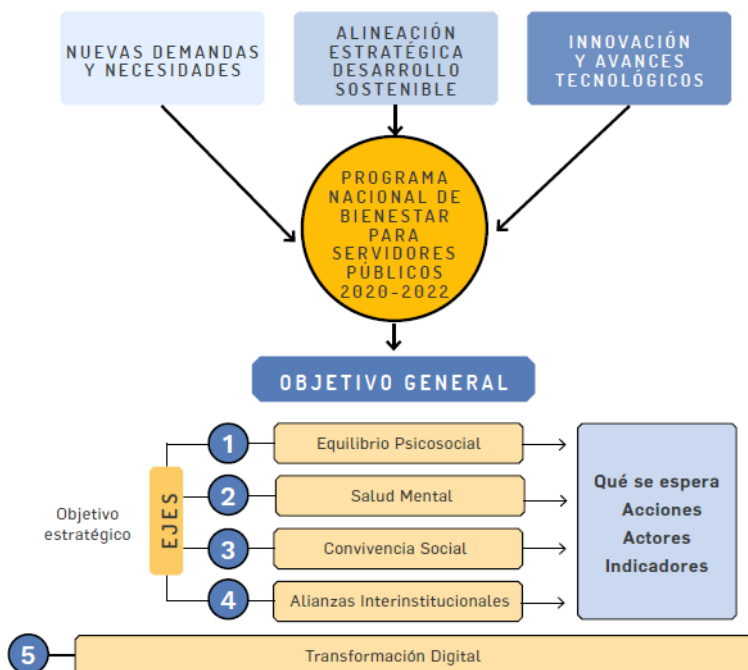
NUEVAS DEMANDAS Y NECESIDADES

ALINEACIÓN ESTRATÉGICA DESARROLLO SOSTENIBLE

INNOVACIÓN Y AVANCES TECNOLÓGICOS

PROGRAMA NACIONAL DE BIENESTAR PARA SERVIDORES PÚBLICOS 2020-2022

OBJETIVO GENERAL

Objetivo estratégico

EJES

1 Equilibrio Psicosocial

2 Salud Mental

3 Convivencia Social

4 Alianzas Interinstitucionales

Qué se espera
Acciones
Actores
Indicadores

5 Transformación Digital